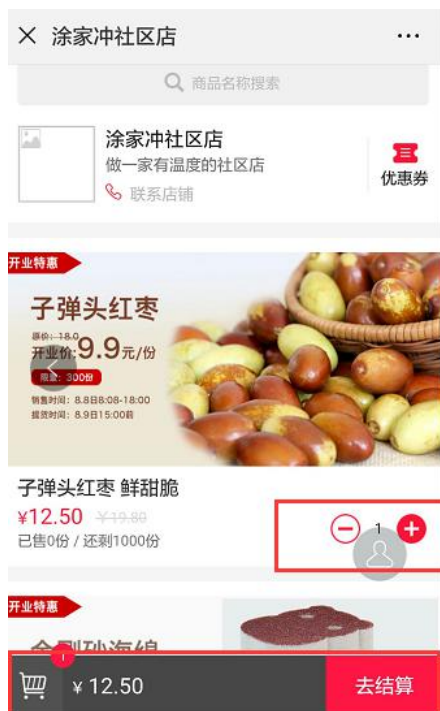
× 涂家冲社区店 ···

商品名称搜索

涂家冲社区店
做一家有温度的社区店
联系店铺

优惠券

开业特惠

子弹头红枣
原价：18.0
开业价：9.9元/份
限量：300份
销售时间：8.8日8:08-18:00
提货时间：8.9日15:00前

子弹头红枣 鲜甜脆
¥12.50 ¥19.80
已售0份 / 还剩1000份

1

开业特惠

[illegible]

1

¥ 12.50

去结算